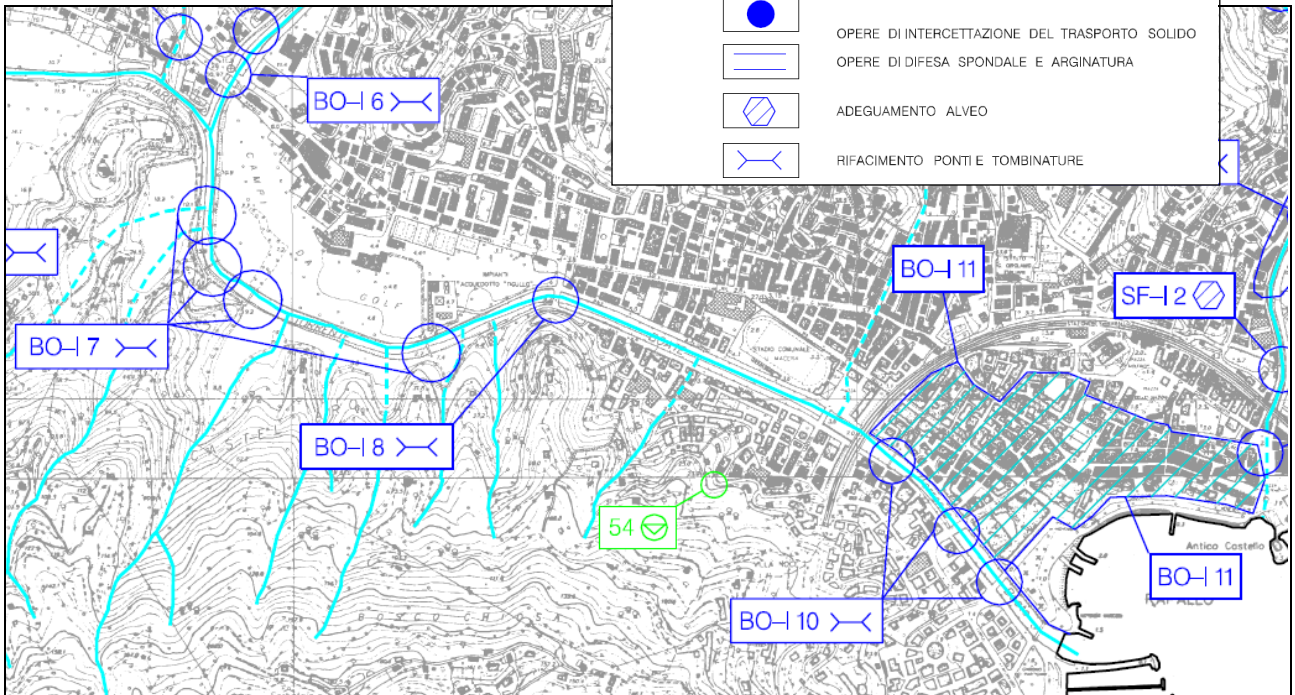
OPERE DI INTERCETTAZIONE DEL TRASPORTO SOLIDO
OPERE DI DIFESA SPONDALE E ARGINATURA
ADEGUAMENTO ALVEO
RIFACIMENTO PONTI E TOMBINATURE

BO–I 6
BO–I 7
BO–I 8
BO–I 11
SF–I 2
54
BO–I 10
BO–I 11
CAMPI DA GOLF
STADIO COMUNALE
Antico Castello
RAPALLO
BOSCO